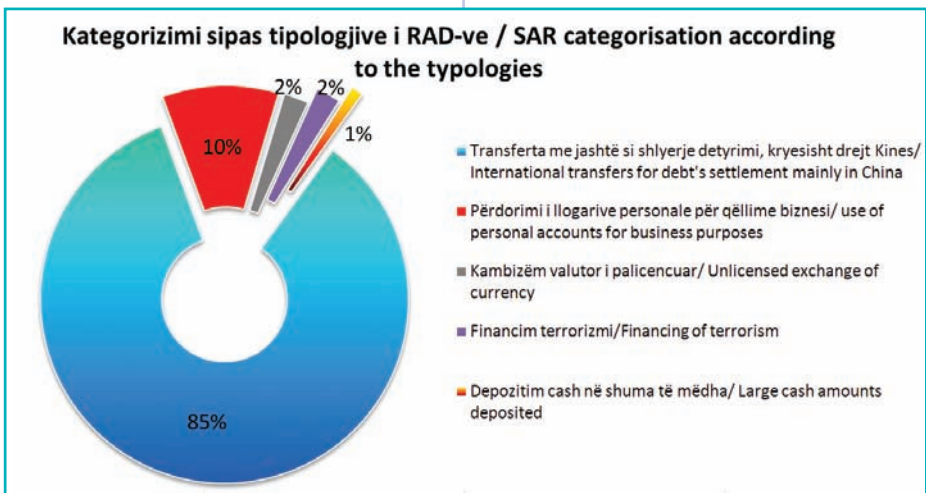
Kategorizimi sipas tipologjive i RAD-ve / SAR categorisation according to the typologies

10%

2%

2%

1%

85%

Transferta me jashtë si shlyerje detyrimi, kryesisht drejt Kines/ International transfers for debt's settlement mainly in China

Përdorimi i llogarive personale për qëllime biznesi/ use of personal accounts for business purposes

Kambizëm valutor i palicencuar/ Unlicensed exchange of currency

Financim terrorizmi/Financing of terrorism

Depozitim cash në shuma të mëdha/ Large cash amounts deposited